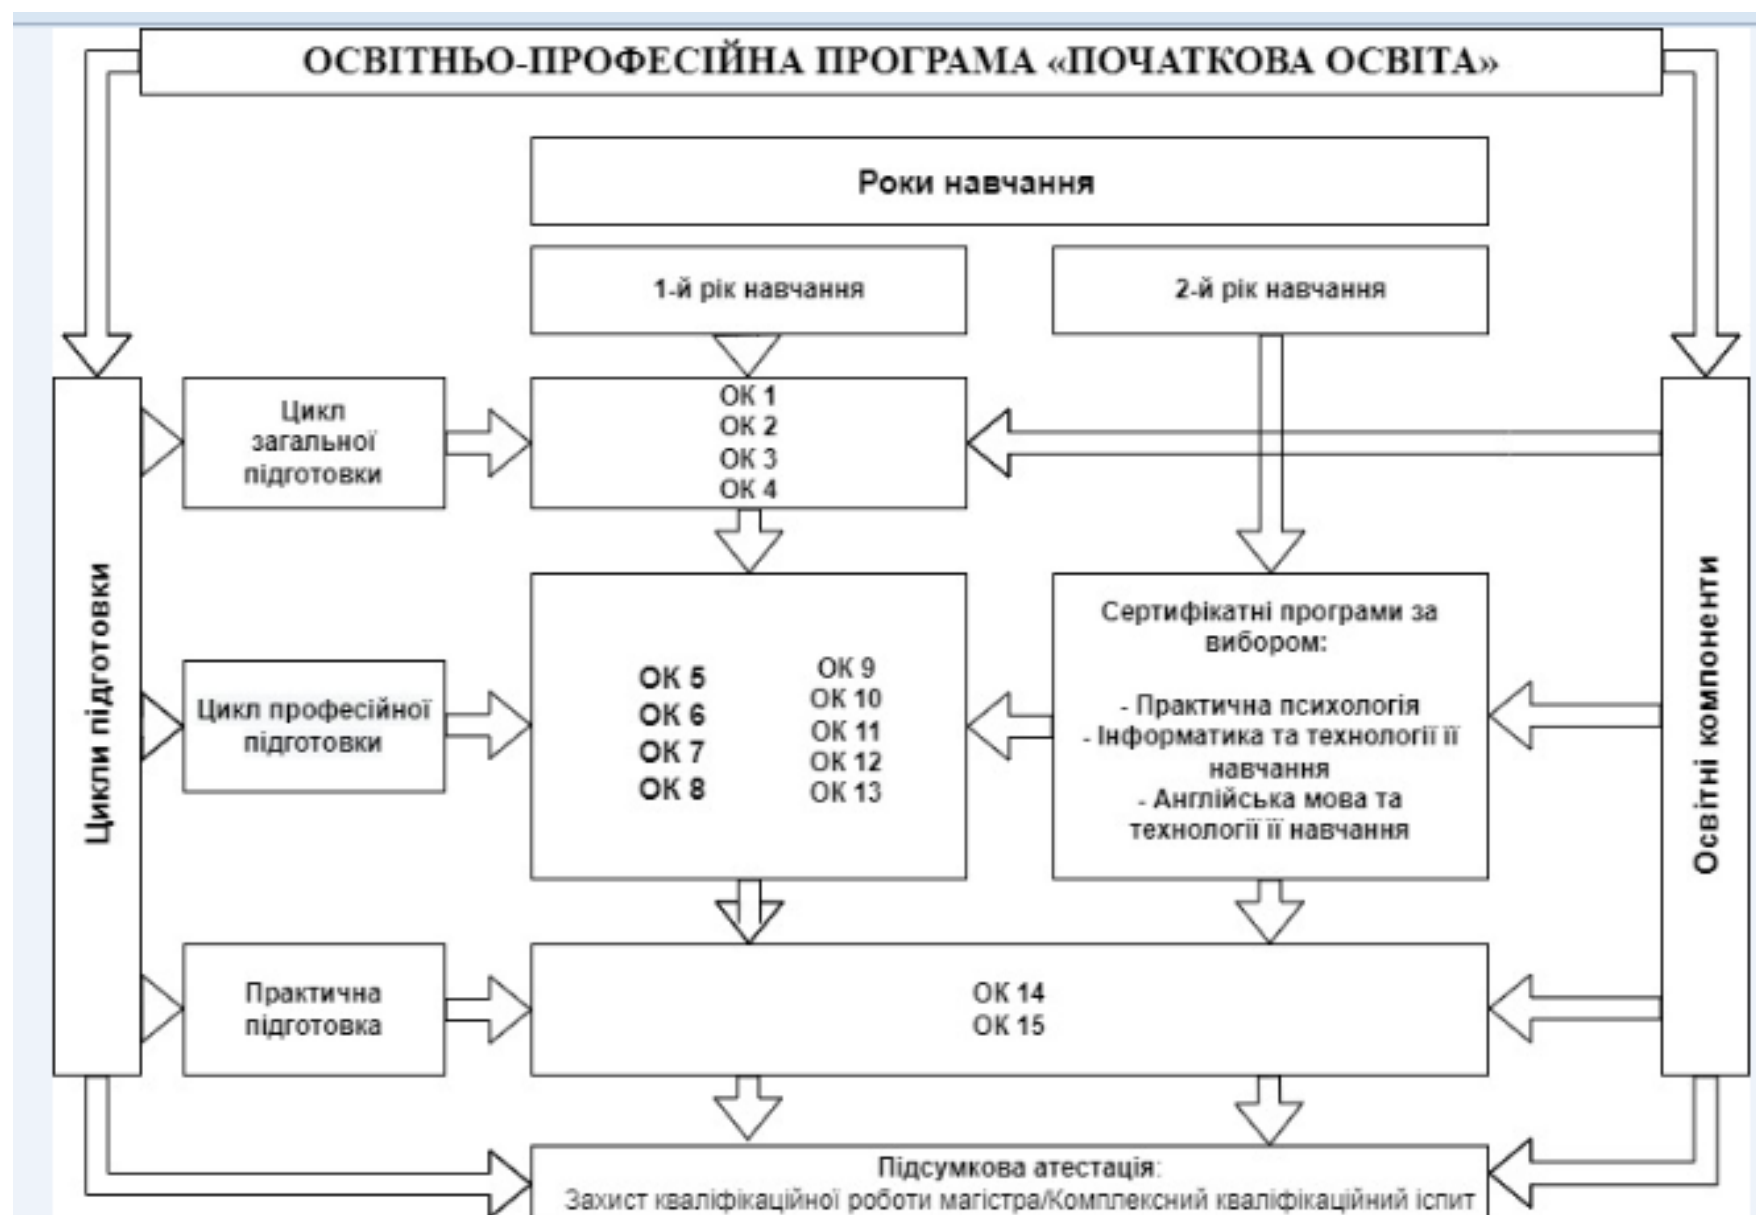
ОСВІТНЬО-ПРОФЕСІЙНА ПРОГРАМА «ПОЧАТКОВА ОСВІТА»

Роки навчання

1-й рік навчання

2-й рік навчання

Цикли підготовки

Цикл загальної підготовки

ОК 1
ОК 2
ОК 3
ОК 4

Освітні компоненти

Цикл професійної підготовки

ОК 5
ОК 6
ОК 7
ОК 8

ОК 9
ОК 10
ОК 11
ОК 12
ОК 13

Сертифікатні програми за вибором:

- Практична психологія
- Інформатика та технології її навчання
- Англійська мова та технології її навчання

Практична підготовка

ОК 14
ОК 15

Підсумкова атестація:
Захист кваліфікаційної роботи магістра/Комплексний кваліфікаційний іспит